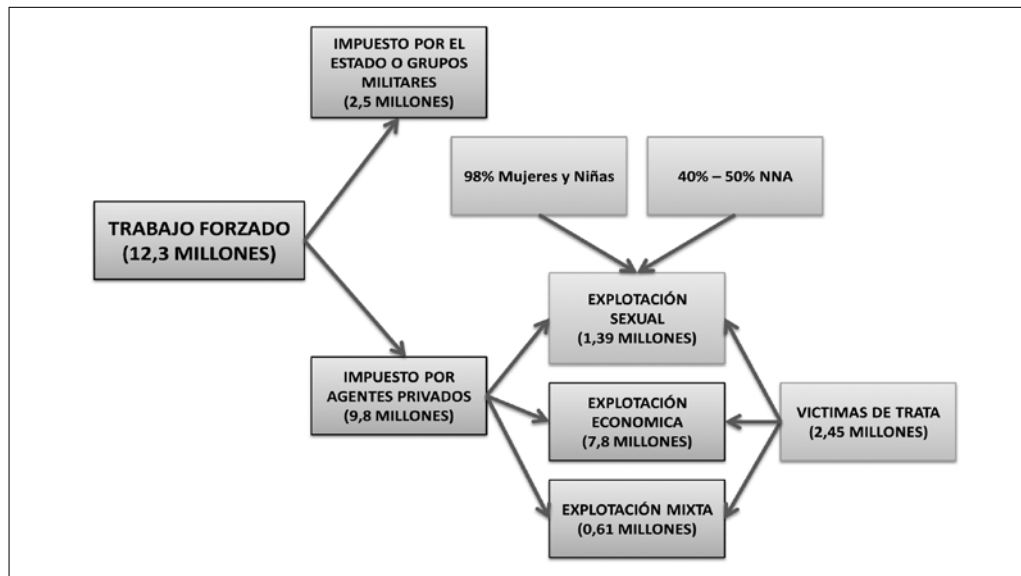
IMPUESTO POR EL ESTADO O GRUPOS MILITARES (2,5 MILLONES)

98% Mujeres y Niñas

40% – 50% NNA

TRABAJO FORZADO (12,3 MILLONES)

EXPLOTACIÓN SEXUAL (1,39 MILLONES)

IMPUESTO POR AGENTES PRIVADOS (9,8 MILLONES)

EXPLOTACIÓN ECONOMICA (7,8 MILLONES)

VICTIMAS DE TRATA (2,45 MILLONES)

EXPLOTACIÓN MIXTA (0,61 MILLONES)